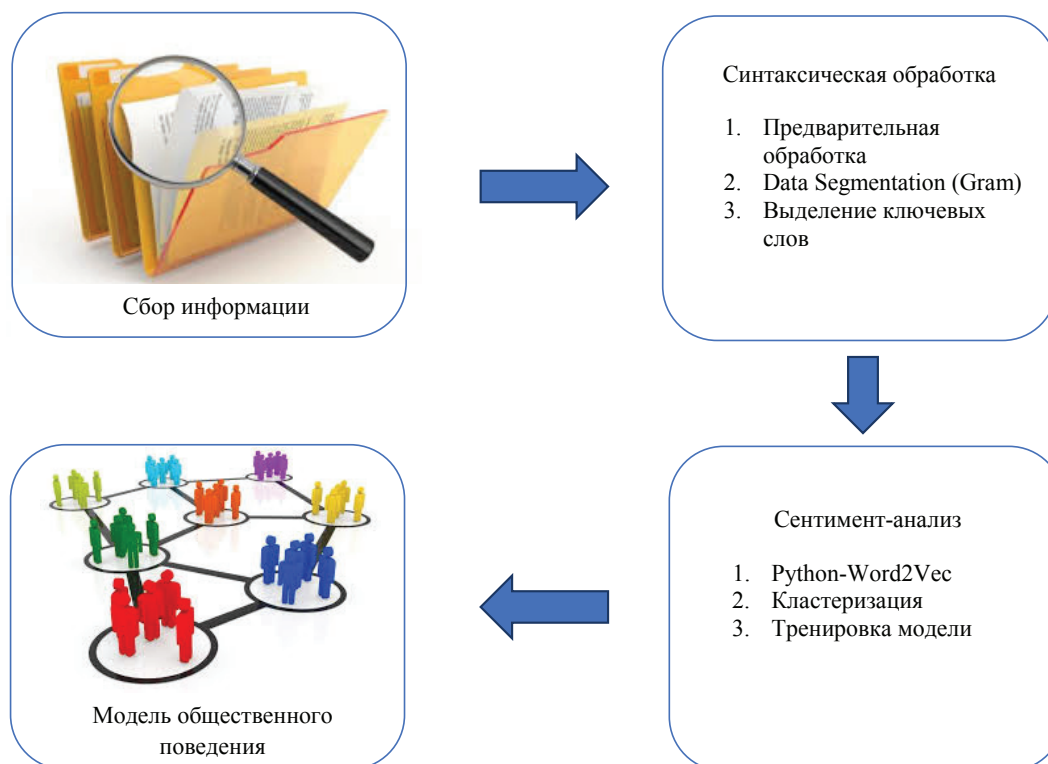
Сбор информации

Синтаксическая обработка

1. Предварительная обработка
2. Data Segmentation (Gram)
3. Выделение ключевых слов

Сентимент-анализ

1. Python-Word2Vec
2. Кластеризация
3. Тренировка модели

Модель общественного поведения